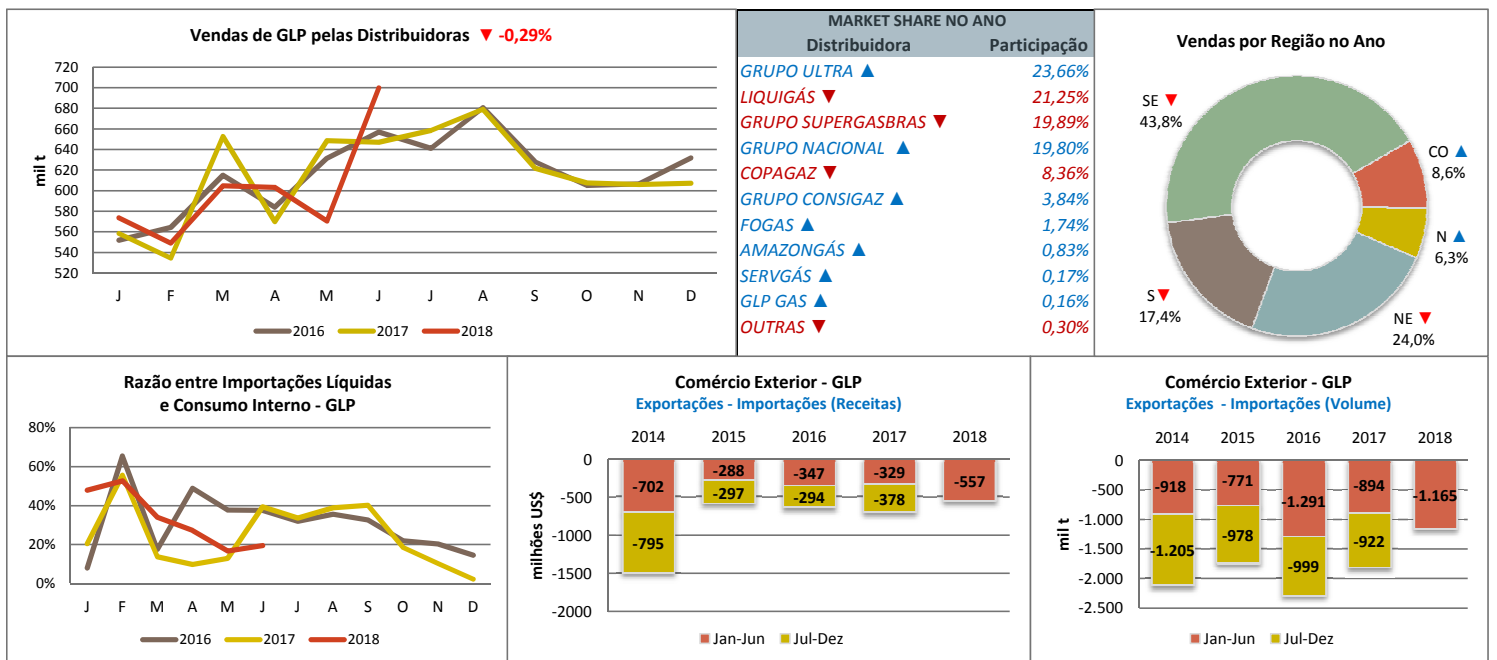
Vendas de GLP pelas Distribuidoras ▼ -0,29%

720
700
680
660
640
620
600
580
560
540
520

mil t

J F M A M J J A S O N D

2016 2017 2018

MARKET SHARE NO ANO

| Distribuidora | Participação |
|---|---|
| GRUPO ULTRA ▲ | 23,66% |
| LIQUIGÁS ▼ | 21,25% |
| GRUPO SUPERGASBRAS ▼ | 19,89% |
| GRUPO NACIONAL ▲ | 19,80% |
| COPAGAZ ▼ | 8,36% |
| GRUPO CONSIGAZ ▲ | 3,84% |
| FOGAS ▲ | 1,74% |
| AMAZONGÁS ▲ | 0,83% |
| SERVGÁS ▲ | 0,17% |
| GLP GAS ▲ | 0,16% |
| OUTRAS ▼ | 0,30% |

Vendas por Região no Ano

SE ▼ 43,8%
CO ▲ 8,6%
N ▲ 6,3%
S ▼ 17,4%
NE ▼ 24,0%

Razão entre Importações Líquidas e Consumo Interno - GLP

80%
60%
40%
20%
0%

J F M A M J J A S O N D

2016 2017 2018

Comércio Exterior - GLP
Exportações - Importações (Receitas)

2014 2015 2016 2017 2018

0
-500
-1000
-1500
-2000

milhões US$

-702 -288 -347 -329 -557
-795 -297 -294 -378

Jan-Jun Jul-Dez

Comércio Exterior - GLP
Exportações - Importações (Volume)

2014 2015 2016 2017 2018

0
-500
-1.000
-1.500
-2.000
-2.500

mil t

-918 -771 -1.291 -894 -1.165
-1.205 -978 -999 -922

Jan-Jun Jul-Dez